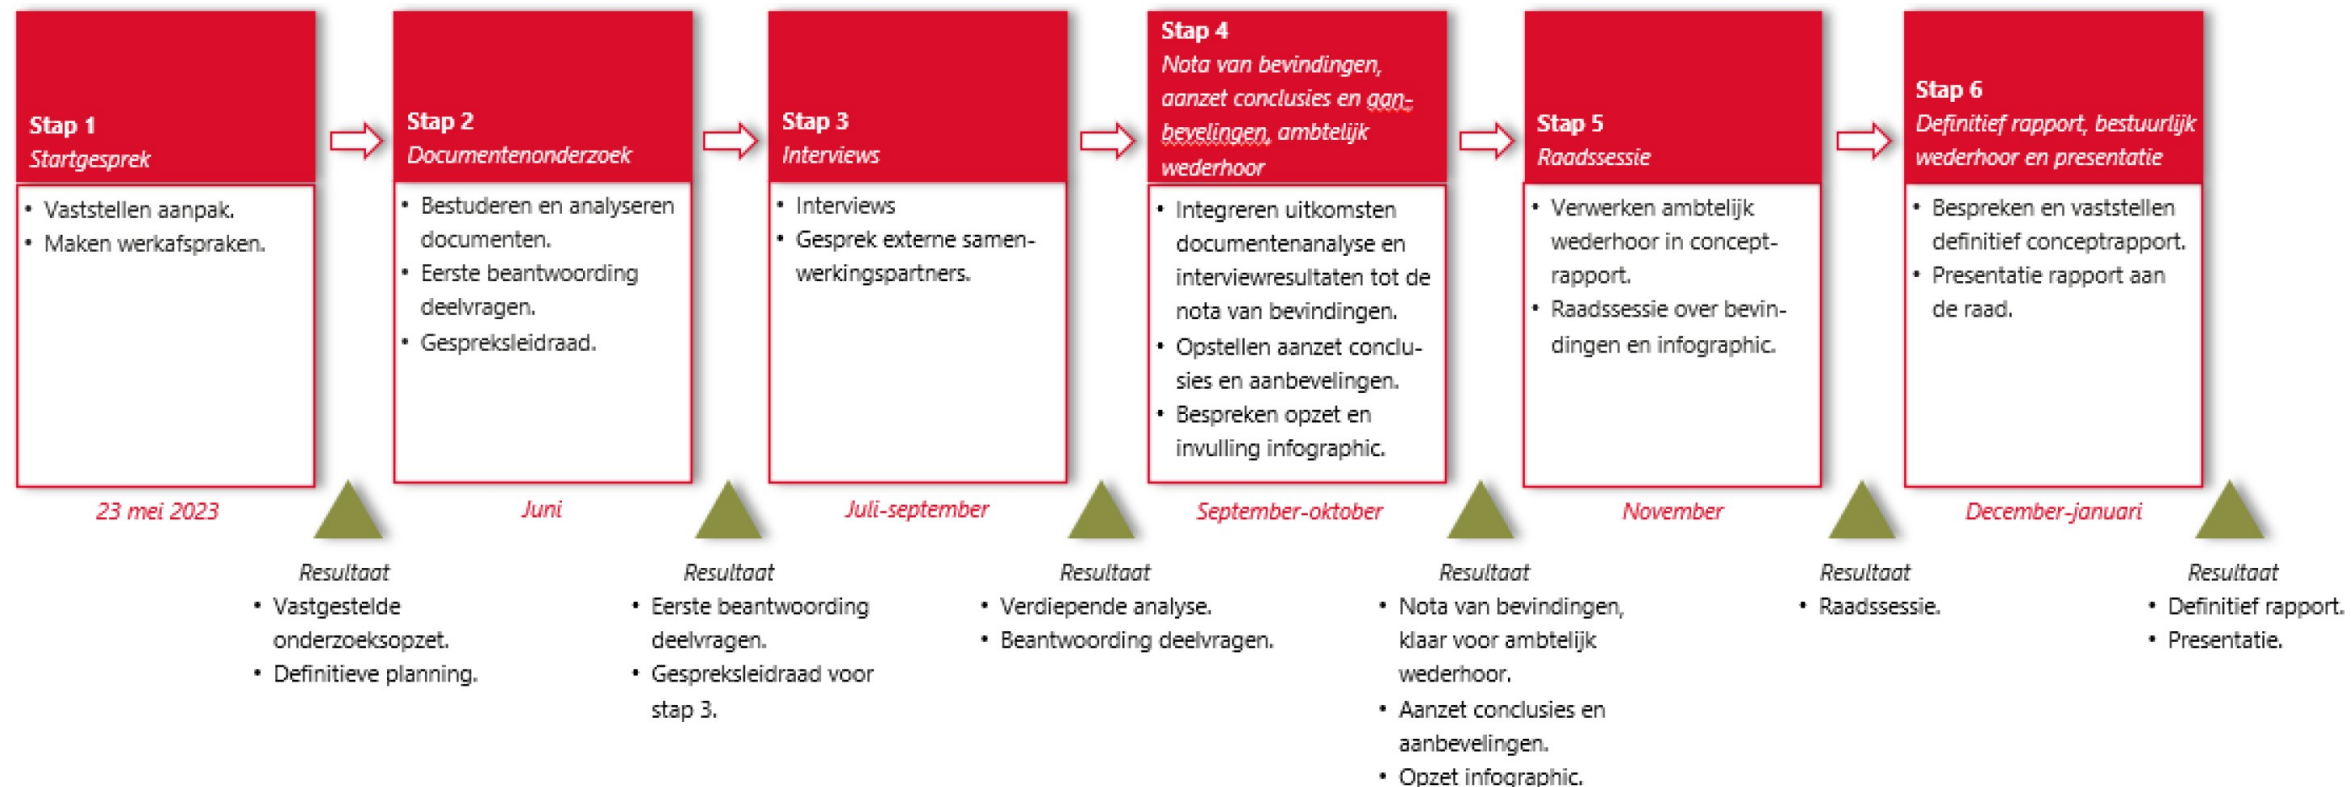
**Stap 1**
*Startgesprek*

- Vaststellen aanpak.
- Maken werkafspraken.

*23 mei 2023*

*Resultaat*
- Vastgestelde onderzoeksopzet.
- Definitieve planning.

**Stap 2**
*Documentenonderzoek*

- Bestuderen en analyseren documenten.
- Eerste beantwoording deelvragen.
- Gespreksleidraad.

*Juni*

*Resultaat*
- Eerste beantwoording deelvragen.
- Gespreksleidraad voor stap 3.

**Stap 3**
*Interviews*

- Interviews
- Gesprek externe samenwerkingspartners.

*Juli-september*

*Resultaat*
- Verdiepende analyse.
- Beantwoording deelvragen.

**Stap 4**
*Nota van bevindingen, aanzet conclusies en aanbevelingen, ambtelijk wederhoor*

- Integreren uitkomsten documentenanalyse en interviewresultaten tot de nota van bevindingen.
- Opstellen aanzet conclusies en aanbevelingen.
- Bespreken opzet en invulling infographic.

*September-oktober*

*Resultaat*
- Nota van bevindingen, klaar voor ambtelijk wederhoor.
- Aanzet conclusies en aanbevelingen.
- Opzet infographic.

**Stap 5**
*Raadssessie*

- Verwerken ambtelijk wederhoor in conceptrapport.
- Raadssessie over bevindingen en infographic.

*November*

*Resultaat*
- Raadssessie.

**Stap 6**
*Definitief rapport, bestuurlijk wederhoor en presentatie*

- Bespreken en vaststellen definitief conceptrapport.
- Presentatie rapport aan de raad.

*December-januari*

*Resultaat*
- Definitief rapport.
- Presentatie.